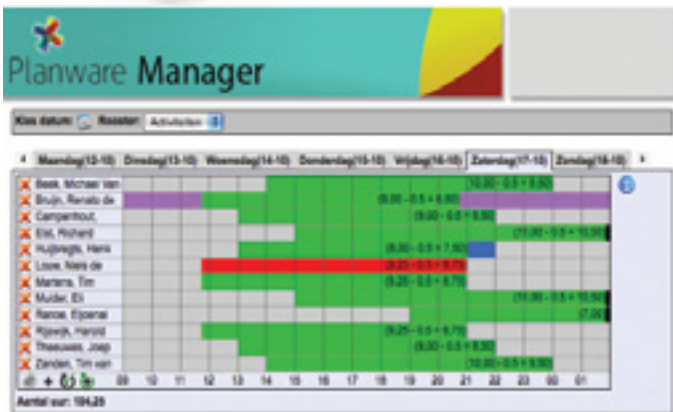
Planware Manager

Kies datum: Rooster: Activiteiten

Maandag(12-10) Dinsdag(13-10) Woensdag(14-10) Donderdag(15-10) Vrijdag(16-10) Zaterdag(17-10) Zondag(18-10)

Beek, Michael van (10.00 - 0.5 = 9.50)
Bruijn, Renato de (8.00 - 0.5 = 8.50)
Camperthout, (9.00 - 0.5 = 8.50)
Eist, Richard (11.00 - 0.5 = 10.50)
Huijbregts, Hans (8.00 - 0.5 = 7.50)
Louw, Niels de (9.25 - 0.5 = 8.75)
Martens, Tim (9.25 - 0.5 = 8.75)
Mulder, Eli (11.00 - 0.5 = 10.50)
Ranoe, Eljoenai (7.00)
Rijswijk, Harold (9.25 - 0.5 = 8.75)
Theeuwes, Joep (9.00 - 0.5 = 8.50)
Zanden, Tim van (10.00 - 0.5 = 9.50)

09 10 11 12 13 14 15 16 17 18 19 20 21 22 23 00 01

Aantal uur: 104.25